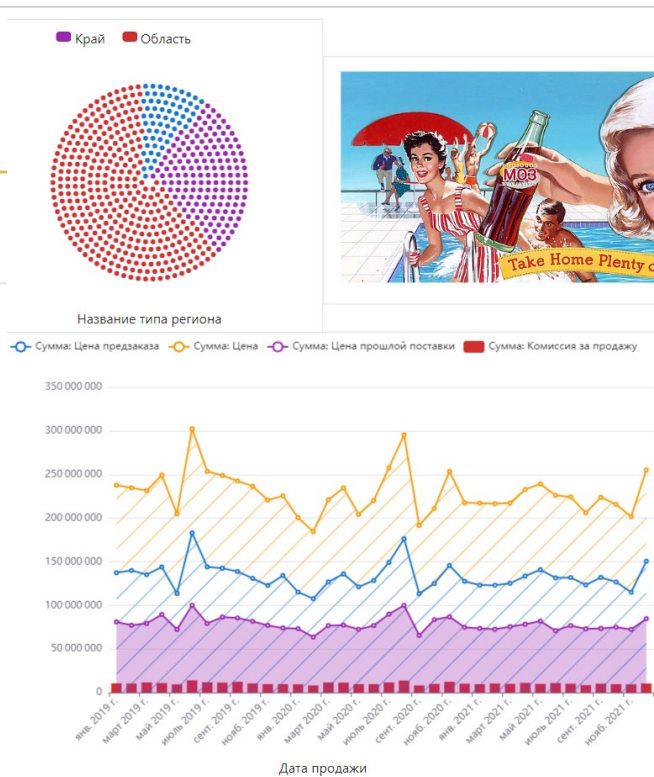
Край Область

Название типа региона

МОЗ

Take Home Plenty

Сумма: Цена предзаказа Сумма: Цена Сумма: Цена прошлой поставки Сумма: Комиссия за продажу

350 000 000
300 000 000
250 000 000
200 000 000
150 000 000
100 000 000
50 000 000
0

янв. 2019 г.
март 2019 г.
май 2019 г.
июль 2019 г.
сент. 2019 г.
нояб. 2019 г.
янв. 2020 г.
март 2020 г.
май 2020 г.
июль 2020 г.
сент. 2020 г.
нояб. 2020 г.
янв. 2021 г.
март 2021 г.
май 2021 г.
июль 2021 г.
сент. 2021 г.
нояб. 2021 г.

Дата продажи